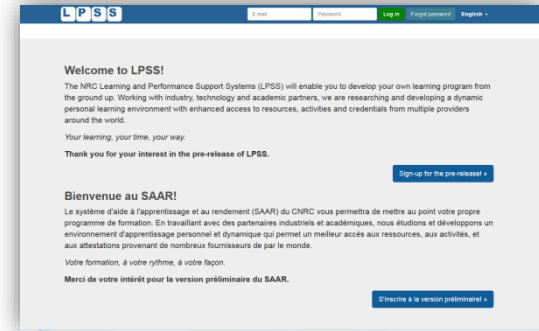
LPSS

E-mail
Password
Log in
Forgot password
English

Welcome to LPSS!

The NRC Learning and Performance Support Systems (LPSS) will enable you to develop your own learning program from the ground up. Working with industry, technology and academic partners, we are researching and developing a dynamic personal learning environment with enhanced access to resources, activities and credentials from multiple providers around the world.

Your learning, your time, your way.

Thank you for your interest in the pre-release of LPSS.

Sign-up for the pre-release! »

Bienvenue au SAAR!

Le système d'aide à l'apprentissage et au rendement (SAAR) du CNRC vous permettra de mettre au point votre propre programme de formation. En travaillant avec des partenaires industriels et académiques, nous étudions et développons un environnement d'apprentissage personnel et dynamique qui permet un meilleur accès aux ressources, aux activités, et aux attestations provenant de nombreux fournisseurs de par le monde.

Votre formation, à votre rythme, à votre façon.

Merci de votre intérêt pour la version préliminaire du SAAR.

S'inscrire à la version préliminaire! »